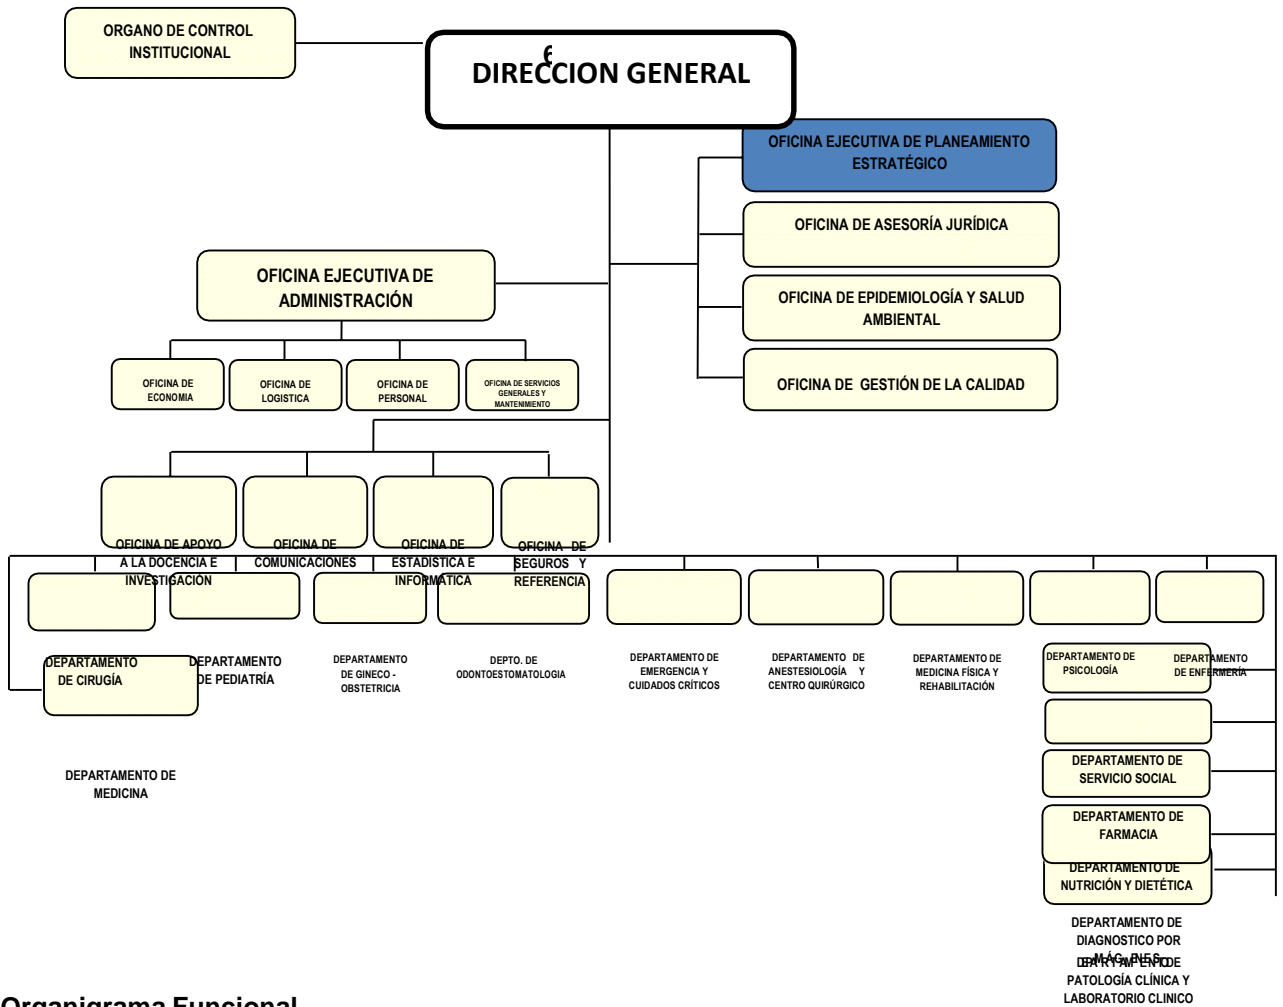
ORGANO DE CONTROL INSTITUCIONAL

DIRECCION GENERAL

OFICINA EJECUTIVA DE PLANEAMIENTO ESTRATÉGICO

OFICINA DE ASESORÍA JURÍDICA

OFICINA DE EPIDEMIOLOGÍA Y SALUD AMBIENTAL

OFICINA DE GESTIÓN DE LA CALIDAD

OFICINA EJECUTIVA DE ADMINISTRACIÓN

OFICINA DE ECONOMIA

OFICINA DE LOGISTICA

OFICINA DE PERSONAL

OFICINA DE SERVICIOS GENERALES Y MANTENIMIENTO

OFICINA DE APOYO A LA DOCENCIA E INVESTIGACIÓN

OFICINA DE COMUNICACIONES

OFICINA DE ESTADISTICA E INFORMATICA

OFICINA DE SEGUROS Y REFERENCIA

DEPARTAMENTO DE CIRUGÍA

DEPARTAMENTO DE PEDIATRÍA

DEPARTAMENTO DE GINECO - OBSTETRICIA

DEPTO. DE ODONTOESTOMATOLOGIA

DEPARTAMENTO DE EMERGENCIA Y CUIDADOS CRÍTICOS

DEPARTAMENTO DE ANESTESIOLOGÍA Y CENTRO QUIRÚRGICO

DEPARTAMENTO DE MEDICINA FÍSICA Y REHABILITACIÓN

DEPARTAMENTO DE PSICOLOGÍA

DEPARTAMENTO DE ENFERMERÍA

DEPARTAMENTO DE MEDICINA

DEPARTAMENTO DE SERVICIO SOCIAL

DEPARTAMENTO DE FARMACIA

DEPARTAMENTO DE NUTRICIÓN Y DIETÉTICA

DEPARTAMENTO DE DIAGNOSTICO POR IMÁGENES

DEPARTAMENTO DE PATOLOGÍA CLÍNICA Y LABORATORIO CLINICO

Organigrama Funcional